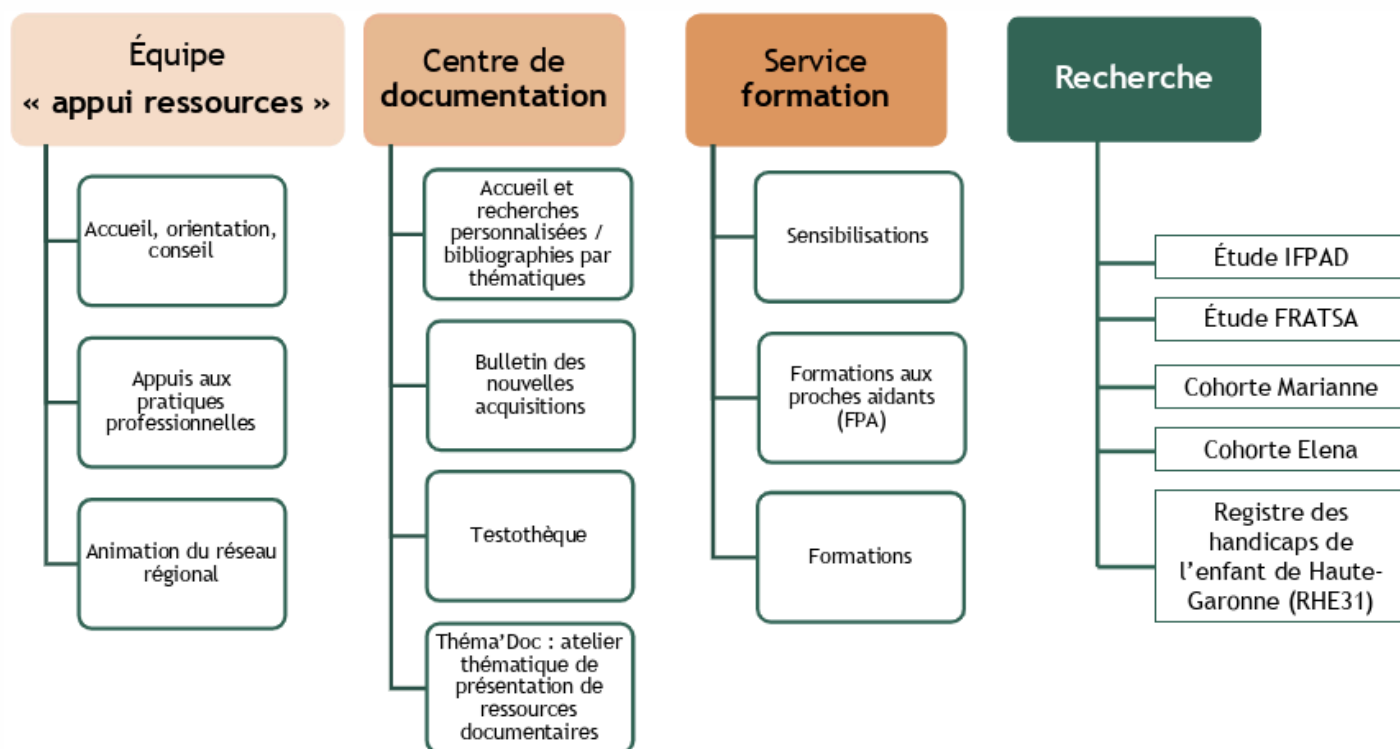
Équipe « appui ressources »

Accueil, orientation, conseil

Appuis aux pratiques professionnelles

Animation du réseau régional

Centre de documentation

Accueil et recherches personnalisées / bibliographies par thématiques

Bulletin des nouvelles acquisitions

Testothèque

Théma'Doc : atelier thématique de présentation de ressources documentaires

Service formation

Sensibilisations

Formations aux proches aidants (FPA)

Formations

Recherche

Étude IFPAD

Étude FRATSA

Cohorte Marianne

Cohorte Elena

Registre des handicaps de l'enfant de Haute-Garonne (RHE31)